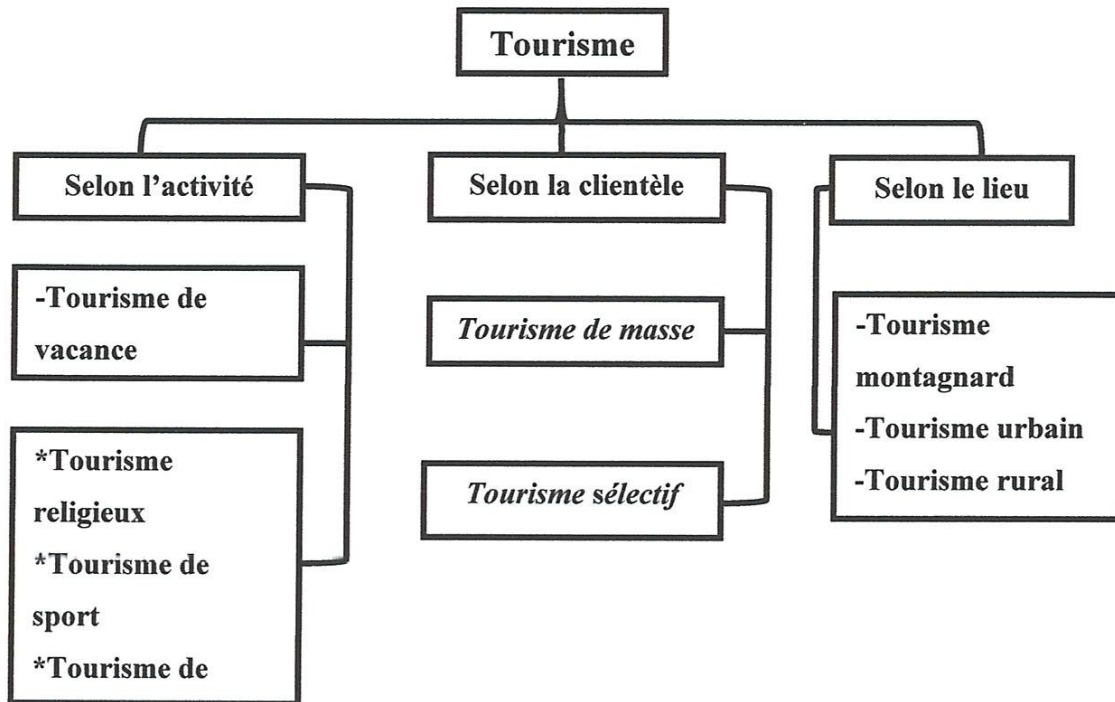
Tourisme

Selon l'activité

-Tourisme de vacance

*Tourisme religieux
*Tourisme de sport
*Tourisme de

Selon la clientèle

*Tourisme de masse*

*Tourisme sélectif*

Selon le lieu

-Tourisme montagnard
-Tourisme urbain
-Tourisme rural